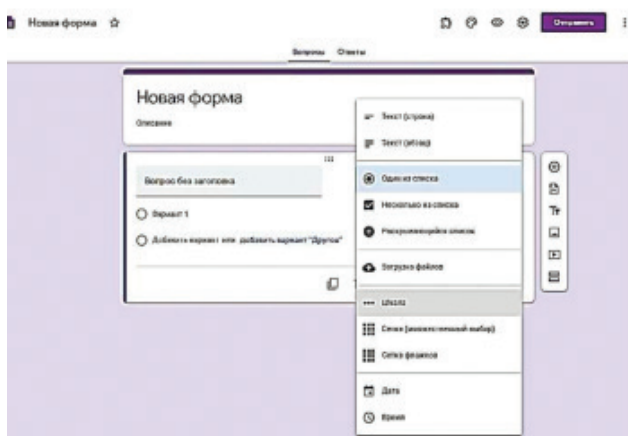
Новая форма

Отправить

Вопросы Ответы

Новая форма

Описание

Вопрос без заголовка

Вариант 1

Добавить вариант или добавить вариант "Другое"

Текст (строка)

Текст (абзац)

Один из списка

Несколько из списка

Раскрывающийся список

Загрузка файлов

Шкала

Сетка (множественный выбор)

Сетка флажков

Дата

Время